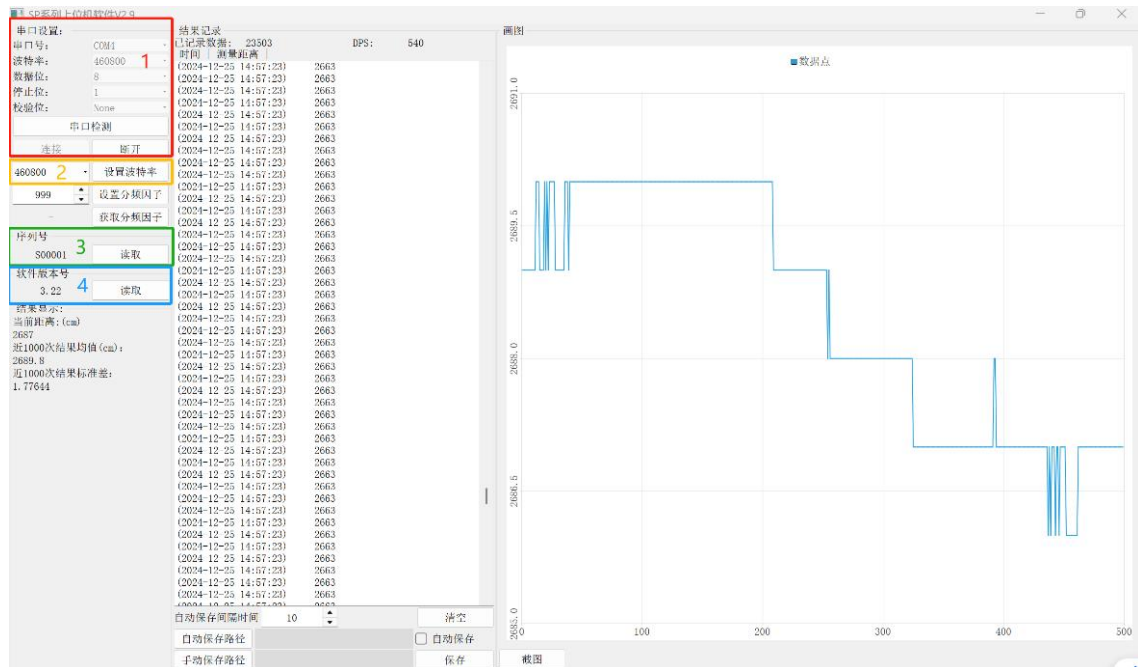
SP系列上位机软件V2.9

串口设置:
串口号: COM4
波特率: 460800
数据位: 8
停止位: 1
校验位: None
串口检测
连接 断开
1

460800 2 设置波特率
999 设置分频因子
获取分频因子

序列号
S00001 3 读取

软件版本号
3.22 4 读取

结果显示:
当前距离:(cm)
2687
近1000次结果均值(cm):
2689.8
近1000次结果标准差:
1.77644

结果记录
已记录数据: 23503 DPS: 540
时间 测量距离
(2024-12-25 14:57:23) 2663
(2024-12-25 14:57:23) 2663
(2024-12-25 14:57:23) 2663
(2024-12-25 14:57:23) 2663
(2024-12-25 14:57:23) 2663
(2024-12-25 14:57:23) 2663
(2024-12-25 14:57:23) 2663
(2024-12-25 14:57:23) 2663
(2024-12-25 14:57:23) 2663
(2024-12-25 14:57:23) 2663
(2024-12-25 14:57:23) 2663
(2024-12-25 14:57:23) 2663
(2024-12-25 14:57:23) 2663
(2024-12-25 14:57:23) 2663
(2024-12-25 14:57:23) 2663
(2024-12-25 14:57:23) 2663
(2024-12-25 14:57:23) 2663
(2024-12-25 14:57:23) 2663
(2024-12-25 14:57:23) 2663
(2024-12-25 14:57:23) 2663
(2024-12-25 14:57:23) 2663
(2024-12-25 14:57:23) 2663
(2024-12-25 14:57:23) 2663
(2024-12-25 14:57:23) 2663
(2024-12-25 14:57:23) 2663
(2024-12-25 14:57:23) 2663
(2024-12-25 14:57:23) 2663
(2024-12-25 14:57:23) 2663
(2024-12-25 14:57:23) 2663
(2024-12-25 14:57:23) 2663
(2024-12-25 14:57:23) 2663
(2024-12-25 14:57:23) 2663
(2024-12-25 14:57:23) 2663
(2024-12-25 14:57:23) 2663
(2024-12-25 14:57:23) 2663
(2024-12-25 14:57:23) 2663
(2024-12-25 14:57:23) 2663
(2024-12-25 14:57:23) 2663
(2024-12-25 14:57:23) 2663
(2024-12-25 14:57:23) 2663
(2024-12-25 14:57:23) 2663
(2024-12-25 14:57:23) 2663
(2024-12-25 14:57:23) 2663
(2024-12-25 14:57:23) 2663
(2024-12-25 14:57:23) 2663
(2024-12-25 14:57:23) 2663
(2024-12-25 14:57:23) 2663
(2024-12-25 14:57:23) 2663
(2024-12-25 14:57:23) 2663
(2024-12-25 14:57:23) 2663
(2024-12-25 14:57:23) 2663
(2024-12-25 14:57:23) 2663
(2024-12-25 14:57:23) 2663
(2024-12-25 14:57:23) 2663
(2024-12-25 14:57:23) 2663
(2024-12-25 14:57:23) 2663
(2024-12-25 14:57:23) 2663
(2024-12-25 14:57:23) 2663
(2024-12-25 14:57:23) 2663
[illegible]
自动保存间隔时间 10 清空
自动保存路径 自动保存
手动保存路径 保存

画图
数据点
2691.0
2689.5
2688.0
2686.5
2685.0
0 100 200 300 400 500
截图